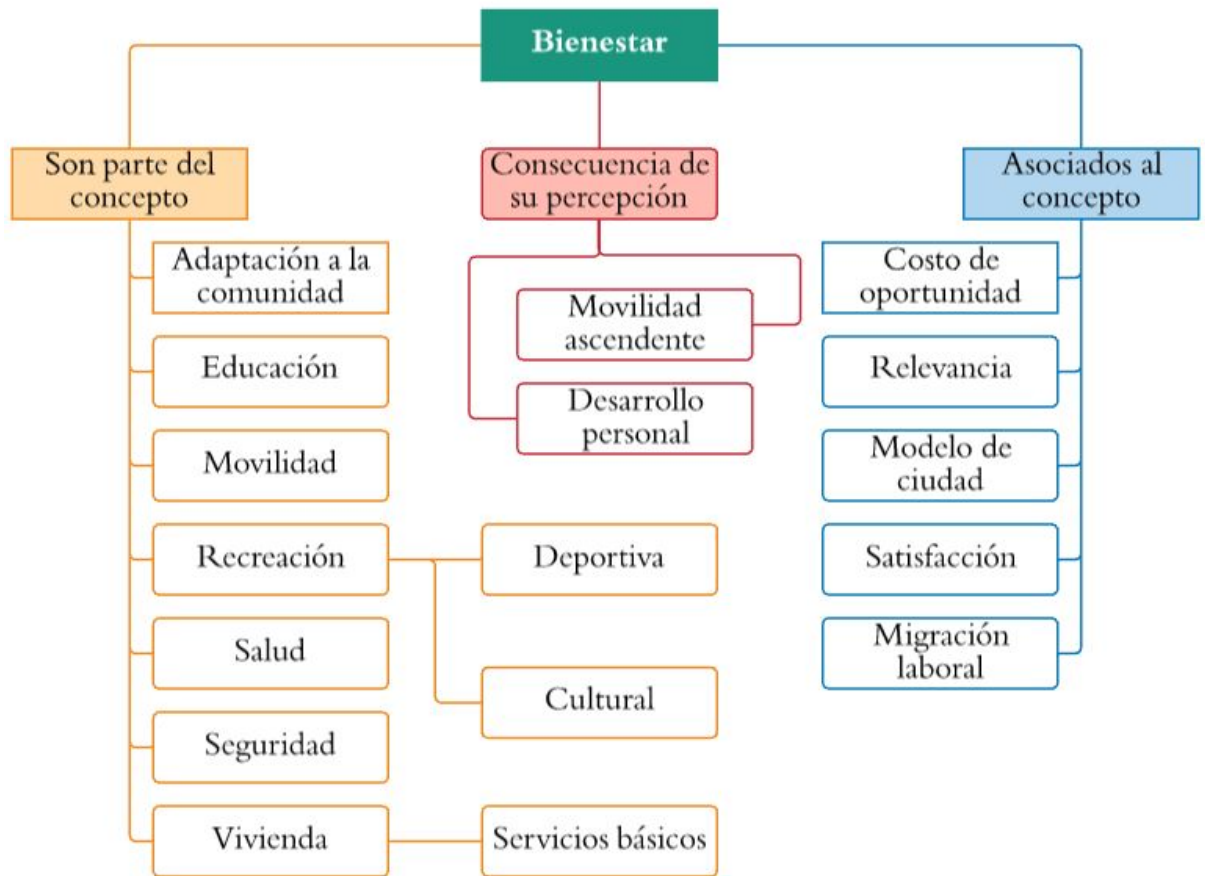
Bienestar

Son parte del concepto

Adaptación a la comunidad

Educación

Movilidad

Recreación

Deportiva

Cultural

Salud

Seguridad

Vivienda

Servicios básicos

Consecuencia de su percepción

Movilidad ascendente

Desarrollo personal

Asociados al concepto

Costo de oportunidad

Relevancia

Modelo de ciudad

Satisfacción

Migración laboral